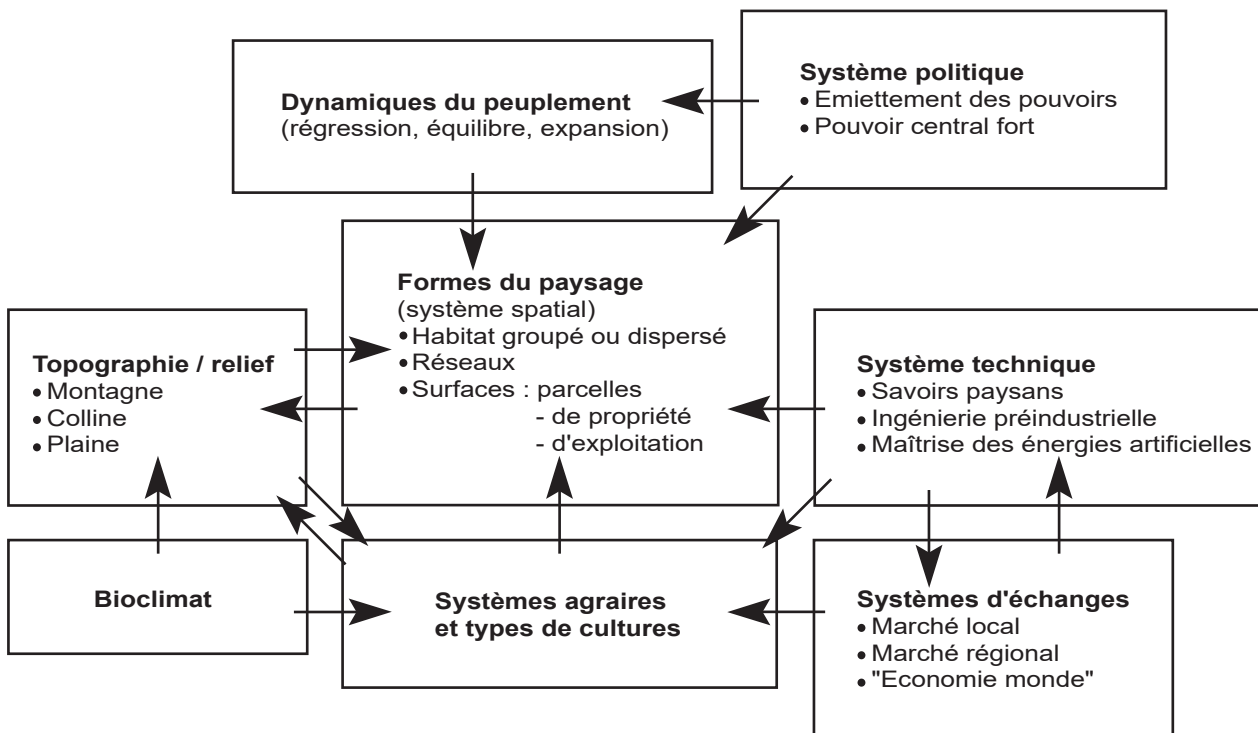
Dynamiques du peuplement
(régression, équilibre, expansion)

Système politique
• Emiettement des pouvoirs
• Pouvoir central fort

Formes du paysage
(système spatial)
• Habitat groupé ou dispersé
• Réseaux
• Surfaces : parcelles
- de propriété
- d'exploitation

Topographie / relief
• Montagne
• Colline
• Plaine

Système technique
• Savoirs paysans
• Ingénierie préindustrielle
• Maîtrise des énergies artificielles

Bioclimat

Systèmes agraires et types de cultures

Systèmes d'échanges
• Marché local
• Marché régional
• "Economie monde"